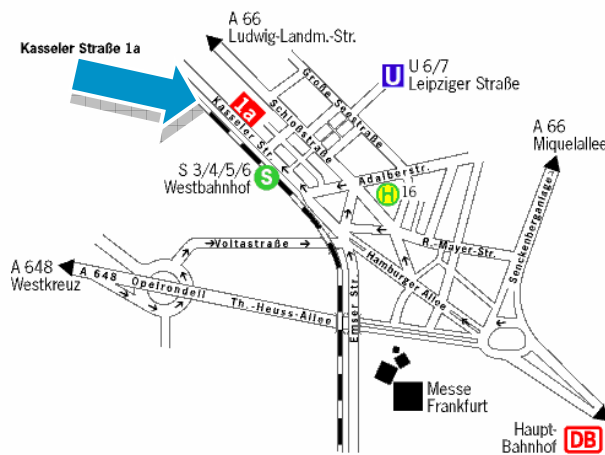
Kasseler Straße 1a

A 66
Ludwig-Landm.-Str.

U U 6/7
Leipziger Straße

1a

Große Seestraße

Schloßstraße

Kasseler Str.

A 66
Miquelallee

S 3/4/5/6 S
Westbahnhof

Adalbertstr.

H 16

Senckenberganlage

R.-Mayer-Str.

Voltastraße

Hamburger Allee

A 648
Westkreuz

A 648

Opelrondell

Th.-Heuss-Allee

Emser Str.

Messe
Frankfurt

Haupt-
Bahnhof DB